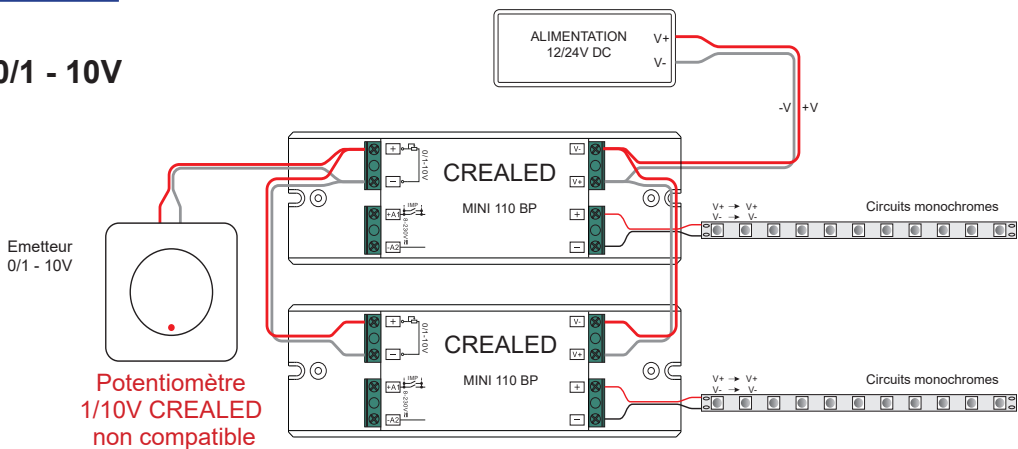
0/1 - 10V

ALIMENTATION
12/24V DC
V+
V-

-V +V

Emetteur
0/1 - 10V

+
-
0/1-10V
+A1
IMP
0-230V
-A2

CREALED
MINI 110 BP
V-
V+
+
-

V+ → V+
V- → V-
Circuits monochromes

+
-
0/1-10V
+A1
IMP
0-230V
-A2

CREALED
MINI 110 BP
V-
V+
+
-

V+ → V+
V- → V-
Circuits monochromes

Potentiomètre
1/10V CREALED
non compatible